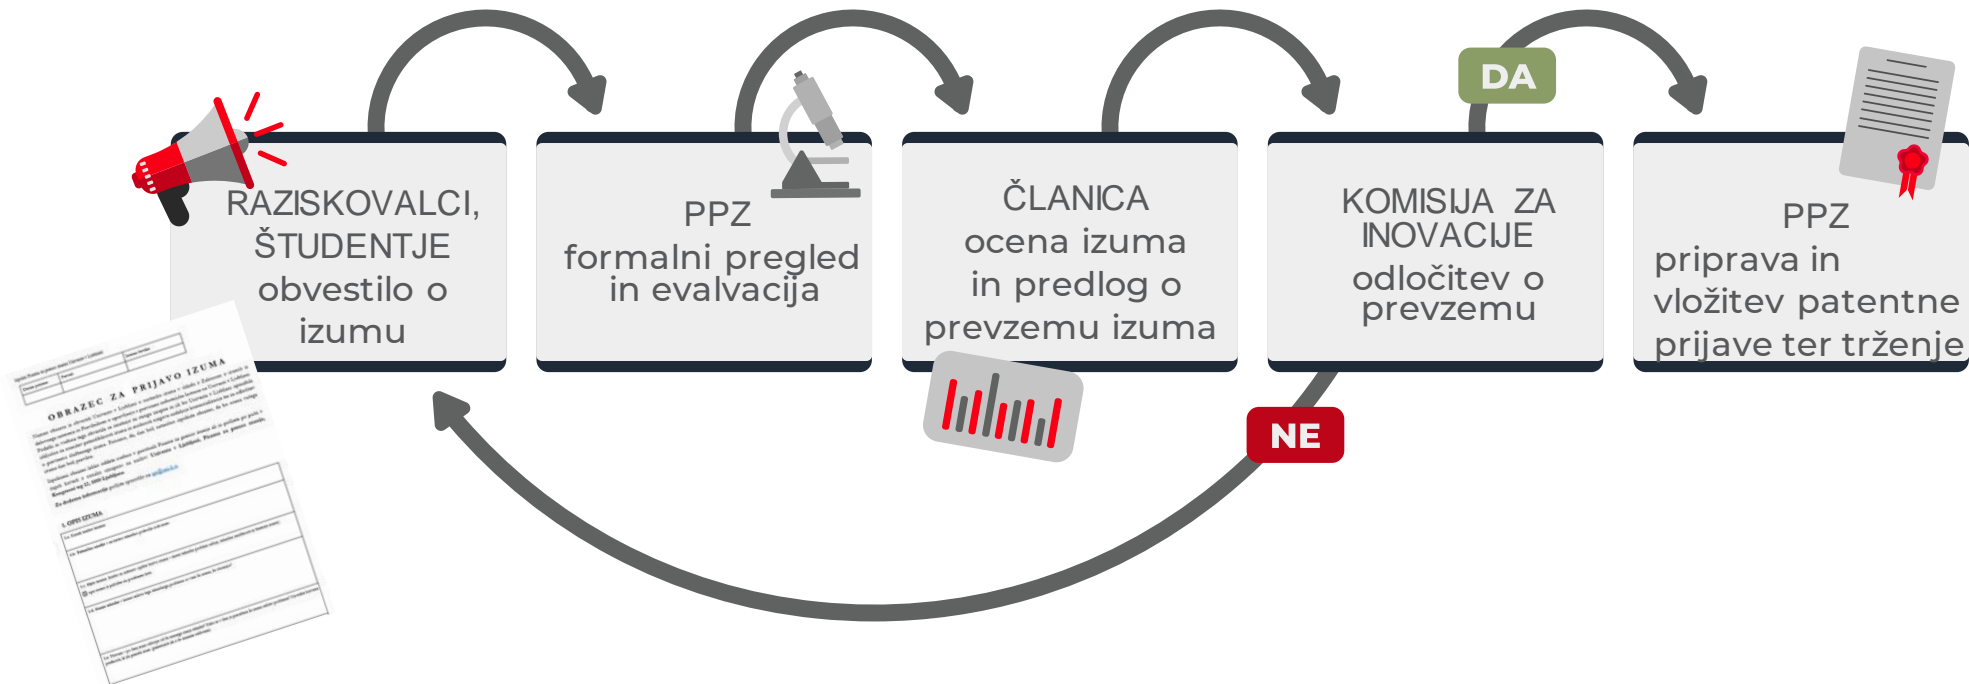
RAZISKOVALCI, ŠTUDENTJE obvestilo o izumu

PPZ formalni pregled in evalvacija

ČLANICA ocena izuma in predlog o prevzemu izuma

KOMISIJA ZA INOVACIJE odločitev o prevzemu

DA

PPZ priprava in vložitev patentne prijave ter trženje

NE

OBRAZEC ZA PRIJAVO IZUMA

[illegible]

1. OPIS IZUMA

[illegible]